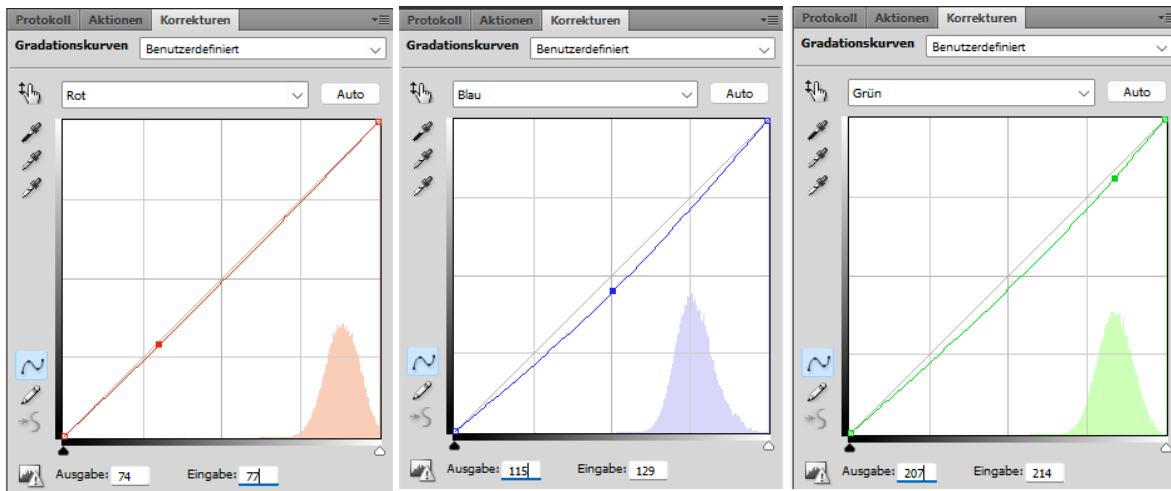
Protokoll | Aktionen | Korrekturen

Gradationskurven Benutzerdefiniert

Rot Auto

Ausgabe: 74 Eingabe: 77

Protokoll | Aktionen | Korrekturen

Gradationskurven Benutzerdefiniert

Blau Auto

Ausgabe: 115 Eingabe: 129

Protokoll | Aktionen | Korrekturen

Gradationskurven Benutzerdefiniert

Grün Auto

Ausgabe: 207 Eingabe: 214